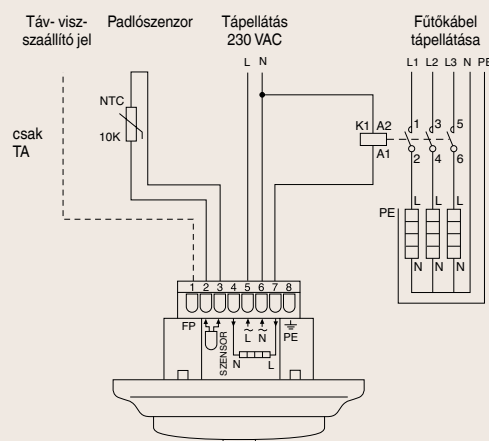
Táv- viszszaállító jel

Padlószenzor

Tápellátás
230 VAC

Fűtőkábel
tápellátása

L N

L1 L2 L3 N PE

NTC
10K

csak
TA

K1 A2
A1

1 3 5
2 4 6

PE

L L L
N N N

1 2 3 4 5 6 7 8

FP

SZENZOR

L N

N L

PE